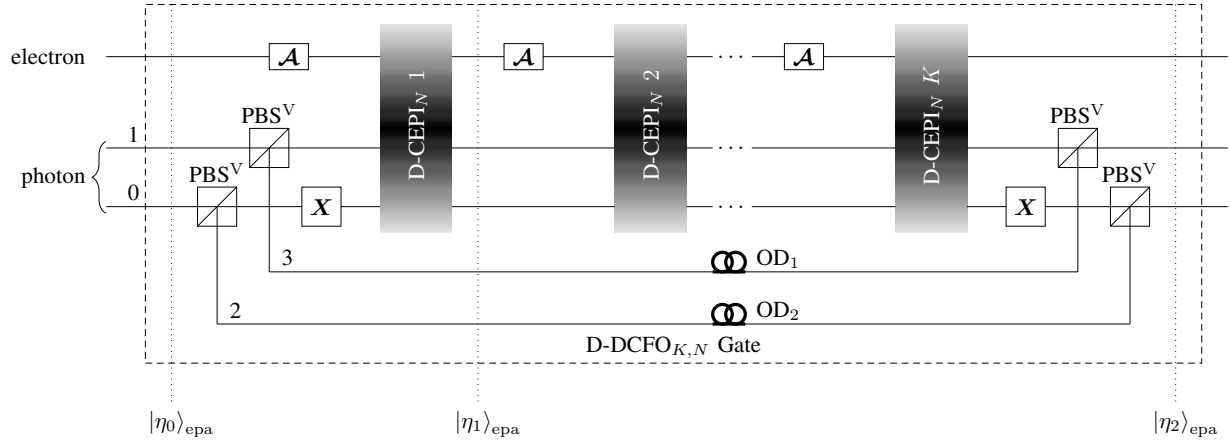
electron

photon

1

0

$\boldsymbol{\mathcal{A}}$

$\boldsymbol{\mathcal{A}}$

$\boldsymbol{\mathcal{A}}$

PBS$^{\mathrm{V}}$

PBS$^{\mathrm{V}}$

$\boldsymbol{X}$

D-CEPI$_N$ 1

D-CEPI$_N$ 2

D-CEPI$_N$ $K$

$\cdots$

$\cdots$

$\cdots$

$\boldsymbol{X}$

PBS$^{\mathrm{V}}$

PBS$^{\mathrm{V}}$

3

OD$_1$

2

OD$_2$

D-DCFO$_{K,N}$ Gate

$|\eta_0\rangle_{\mathrm{epa}}$

$|\eta_1\rangle_{\mathrm{epa}}$

$|\eta_2\rangle_{\mathrm{epa}}$